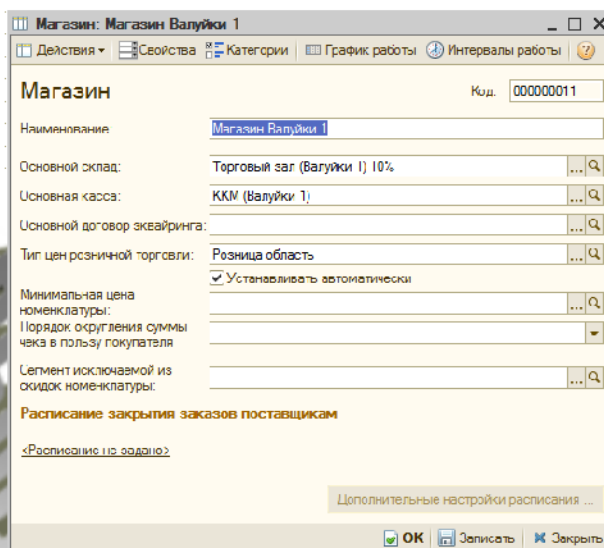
Магазин: Магазин Валуйки 1

Действия ▾ Свойства Категории График работы Интервалы работы

Магазин

Код: 000000011

Наименование Магазин Валуйки 1

Основной склад: Торговый зал (Валуйки 1) 10%

Основная касса: ККМ (Валуйки 1)

Основной договор эквайринга:

Тип цен розничной торговли: Розница область

Устанавливать автоматически

Минимальная цена номенклатуры:

Порядок округления суммы чека в пользу покупателя

Сегмент исключаемой из скидок номенклатуры:

Расписание закрытия заказов поставщикам

<Расписание не задано>

Дополнительные настройки расписания ...

OK Записать Закрыть